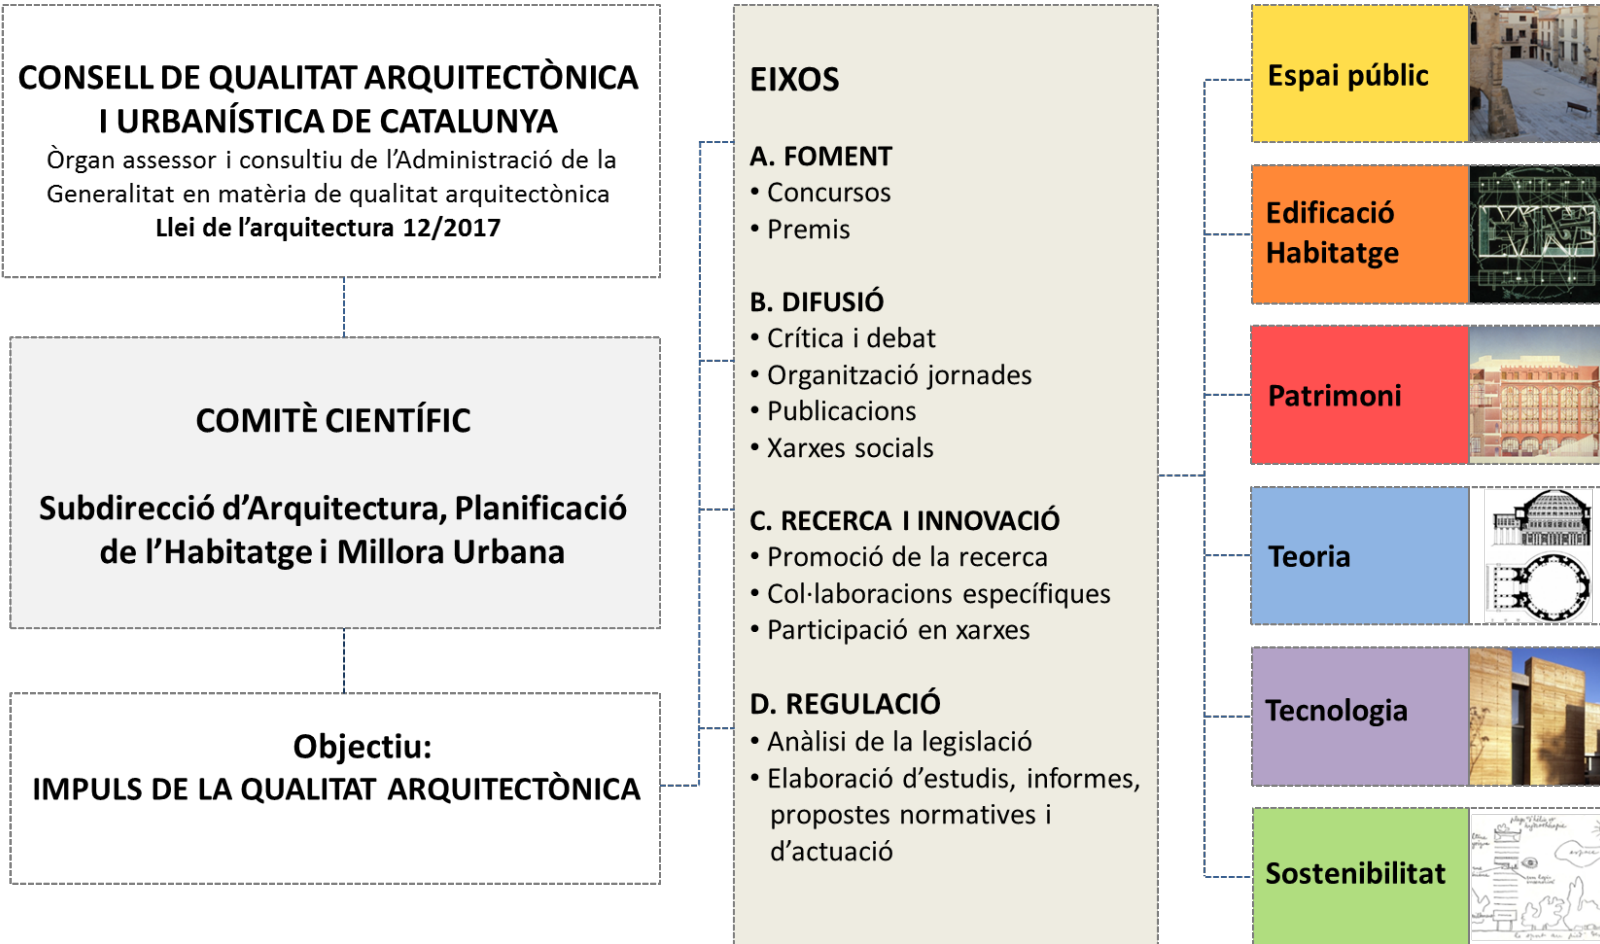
CONSELL DE QUALITAT ARQUITECTÒNICA I URBANÍSTICA DE CATALUNYA
Òrgan assessor i consultiu de l'Administració de la Generalitat en matèria de qualitat arquitectònica
Llei de l'arquitectura 12/2017

COMITÈ CIENTÍFIC

Subdirecció d'Arquitectura, Planificació de l'Habitatge i Millora Urbana

Objectiu:
IMPULS DE LA QUALITAT ARQUITECTÒNICA

EIXOS

A. FOMENT
• Concursos
• Premis

B. DIFUSIÓ
• Crítica i debat
• Organització jornades
• Publicacions
• Xarxes socials

C. RECERCA I INNOVACIÓ
• Promoció de la recerca
• Col·laboracions específiques
• Participació en xarxes

D. REGULACIÓ
• Anàlisi de la legislació
• Elaboració d'estudis, informes, propostes normatives i d'actuació

Espai públic

Edificació Habitatge

Patrimoni

Teoria

Tecnologia

Sostenibilitat